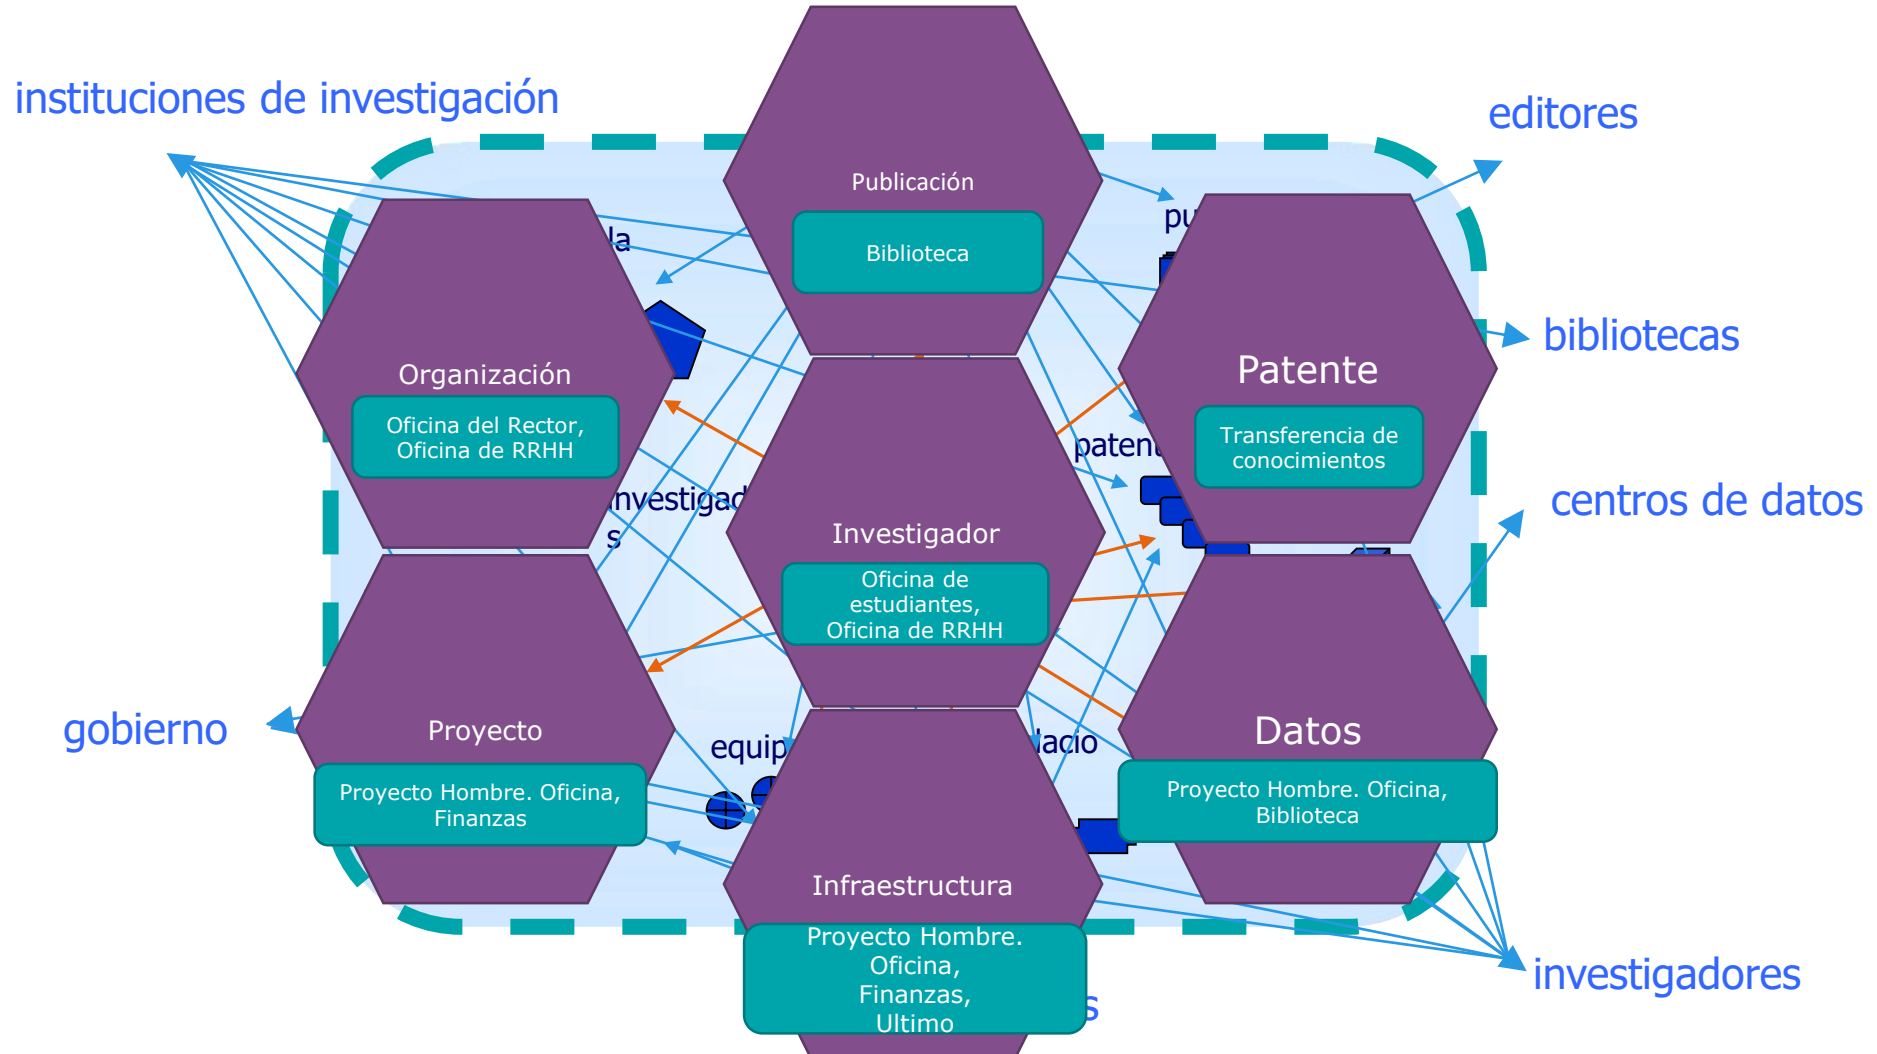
instituciones de investigación

editores

bibliotecas

centros de datos

gobierno

investigadores

Publicación

Biblioteca

pu

la

Organización

Oficina del Rector, Oficina de RRHH

Patente

Transferencia de conocimientos

paten

nvestigad s

Investigador

Oficina de estudiantes, Oficina de RRHH

Proyecto

Proyecto Hombre. Oficina, Finanzas

equip

lacio

Datos

Proyecto Hombre. Oficina, Biblioteca

Infraestructura

Proyecto Hombre. Oficina, Finanzas, Ultimo

s